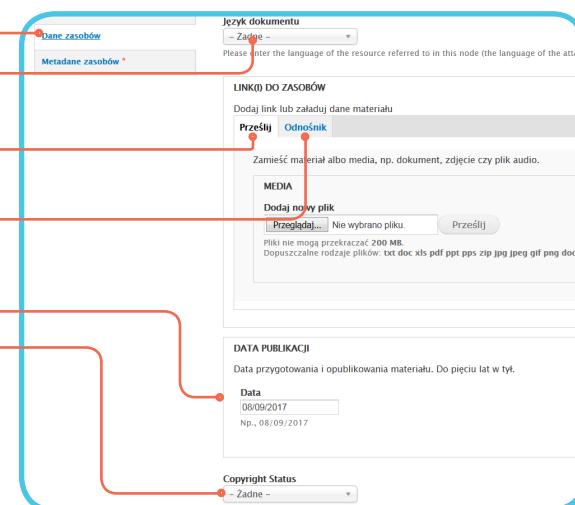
Dane zasobów
Metadane zasobów *

Język dokumentu
– Żadne –
Please enter the language of the resource referred to in this node (the language of the atta

LINK(I) DO ZASOBÓW
Dodaj link lub załaduj dane materiału
Prześlij Odnośnik
Zamieść materiał albo media, np. dokument, zdjęcie czy plik audio.
MEDIA
Dodaj nowy plik
Przeglądaj... Nie wybrano pliku. Prześlij
Pliki nie mogą przekraczać 200 MB.
Dopuszczalne rodzaje plików: txt doc xls pdf ppt pps zip jpg jpeg gif png doc

DATA PUBLIKACJI
Data przygotowania i opublikowania materiału. Do pięciu lat w tył.
Data
08/09/2017
Np., 08/09/2017

Copyright Status
– Żadne –